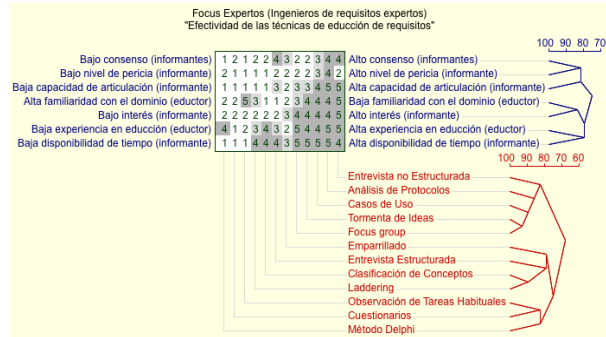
Focus Expertos (Ingenieros de requisitos expertos)
"Efectividad de las técnicas de educción de requisitos"

100 90 80 70

| Bajo consenso (informantes) | 1 2 1 2 2 4 3 2 2 3 4 4 | Alto consenso (informantes) |
|---|---|---|
| Bajo nivel de pericia (informante) | 2 1 1 1 1 2 2 2 3 4 4 2 | Alto nivel de pericia (informante) |
| Baja capacidad de articulación (informante) | 1 1 1 1 1 3 2 3 3 4 5 5 | Alta capacidad de articulación (informante) |
| Alta familiaridad con el dominio (eductor) | 2 2 5 3 1 1 2 3 4 4 4 5 | Baja familiaridad con el dominio (eductor) |
| Bajo interés (informante) | 2 2 2 2 2 2 3 4 4 4 4 5 | Alto interés (informante) |
| Baja experiencia en educción (eductor) | 4 1 2 3 4 3 2 5 4 4 5 5 | Alta experiencia en educción (eductor) |
| Baja disponibilidad de tiempo (informante) | 1 1 1 4 4 4 3 5 5 5 5 4 | Alta disponibilidad de tiempo (informante) |

100 90 80 70 60

Entrevista no Estructurada
Análisis de Protocolos
Casos de Uso
Tormenta de Ideas
Focus group
Emparrillado
Entrevista Estructurada
Clasificación de Conceptos
Laddering
Observación de Tareas Habituales
Cuestionarios
Método Delphi